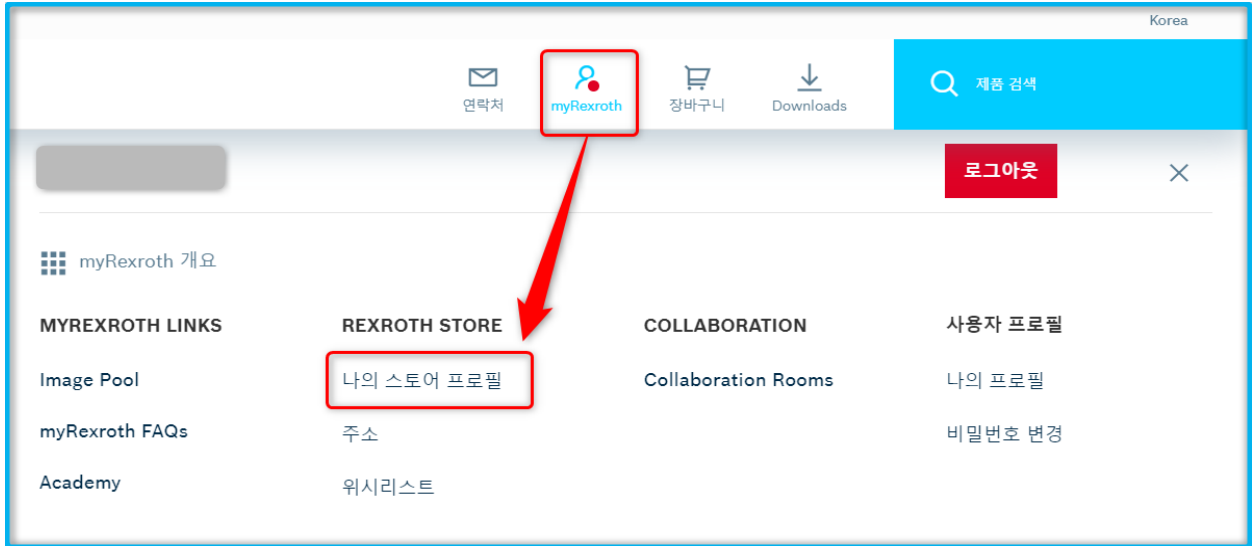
Korea

연락처

myRexroth

장바구니

Downloads

제품 검색

로그아웃

myRexroth 개요

MYREXROTH LINKS

Image Pool

myRexroth FAQs

Academy

REXROTH STORE

나의 스토어 프로필

주소

위시리스트

COLLABORATION

Collaboration Rooms

사용자 프로필

나의 프로필

비밀번호 변경